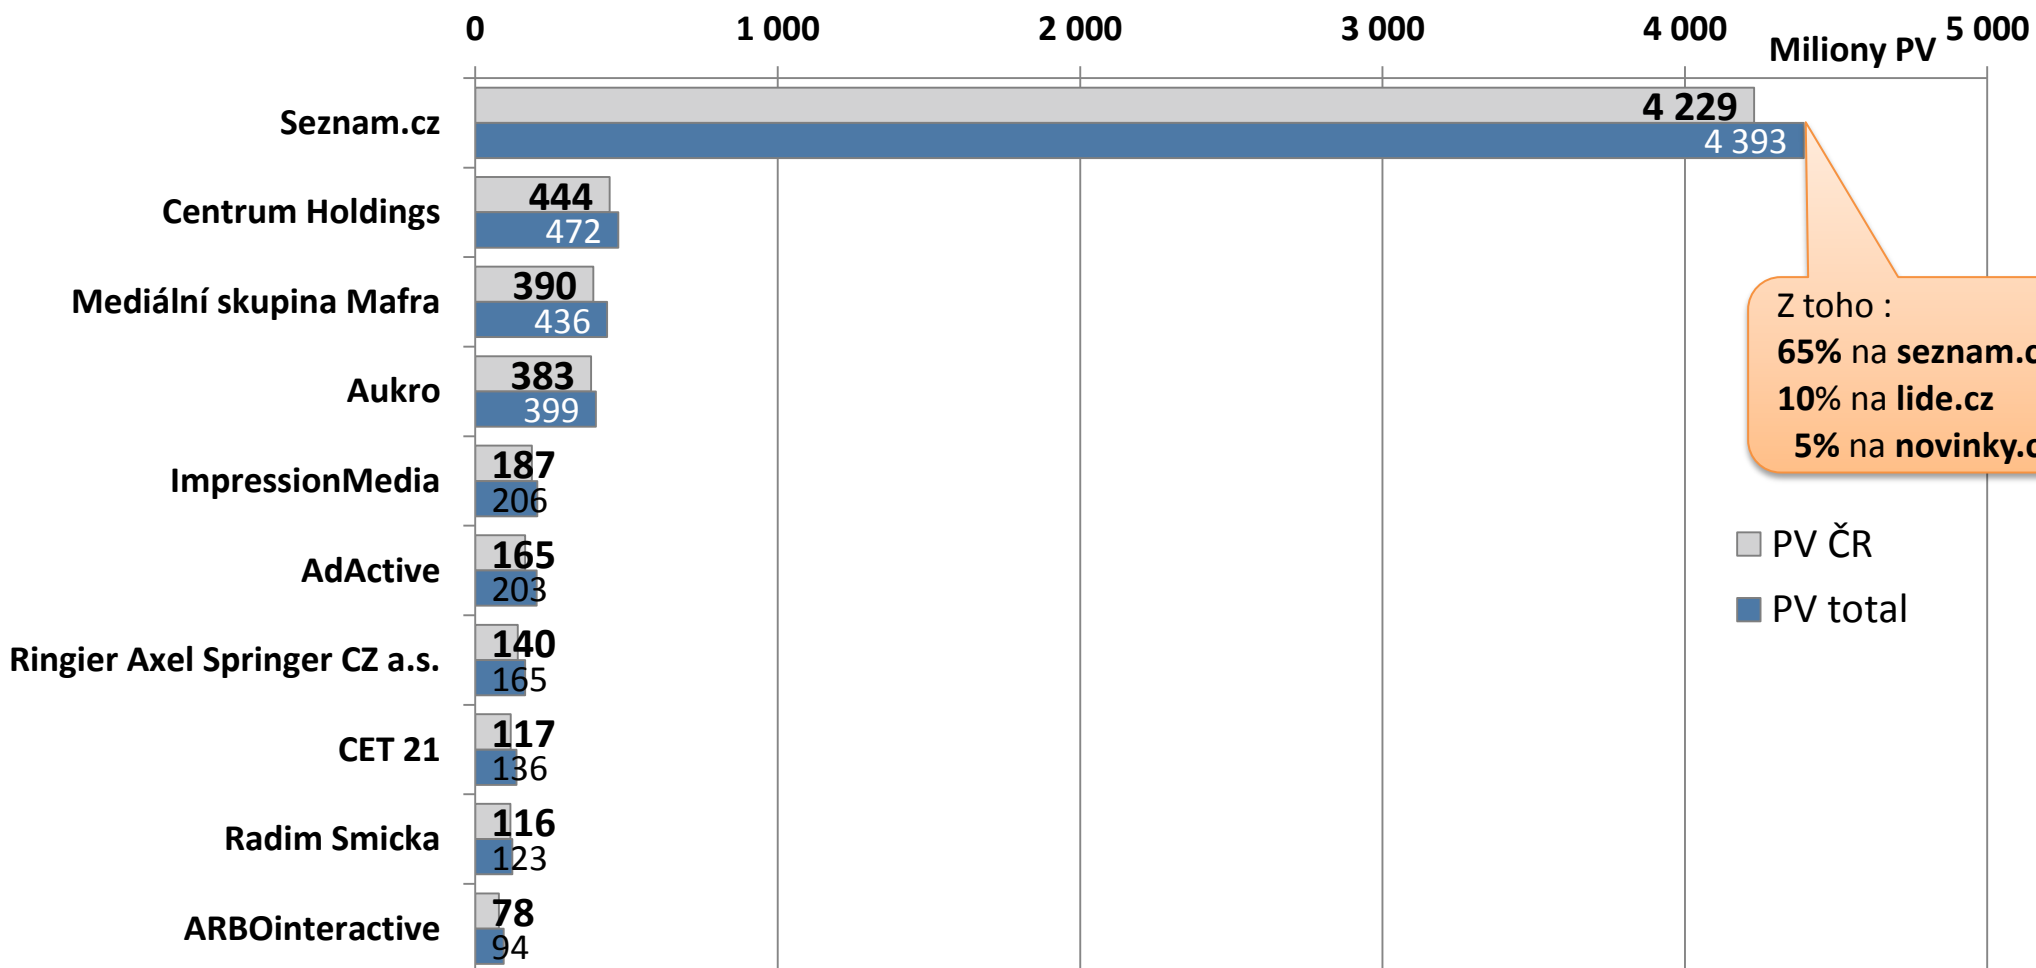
0
1 000
2 000
3 000
4 000
Miliony PV
5 000

Seznam.cz 4 229 4 393
Centrum Holdings 444 472
Mediální skupina Mafra 390 436
Aukro 383 399
ImpressionMedia 187 206
AdActive 165 203
Ringier Axel Springer CZ a.s. 140 165
CET 21 117 136
Radim Smicka 116 123
ARBOinteractive 78 94

Z toho :
65% na seznam.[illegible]
10% na lide.cz
5% na novinky.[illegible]

PV ČR
PV total